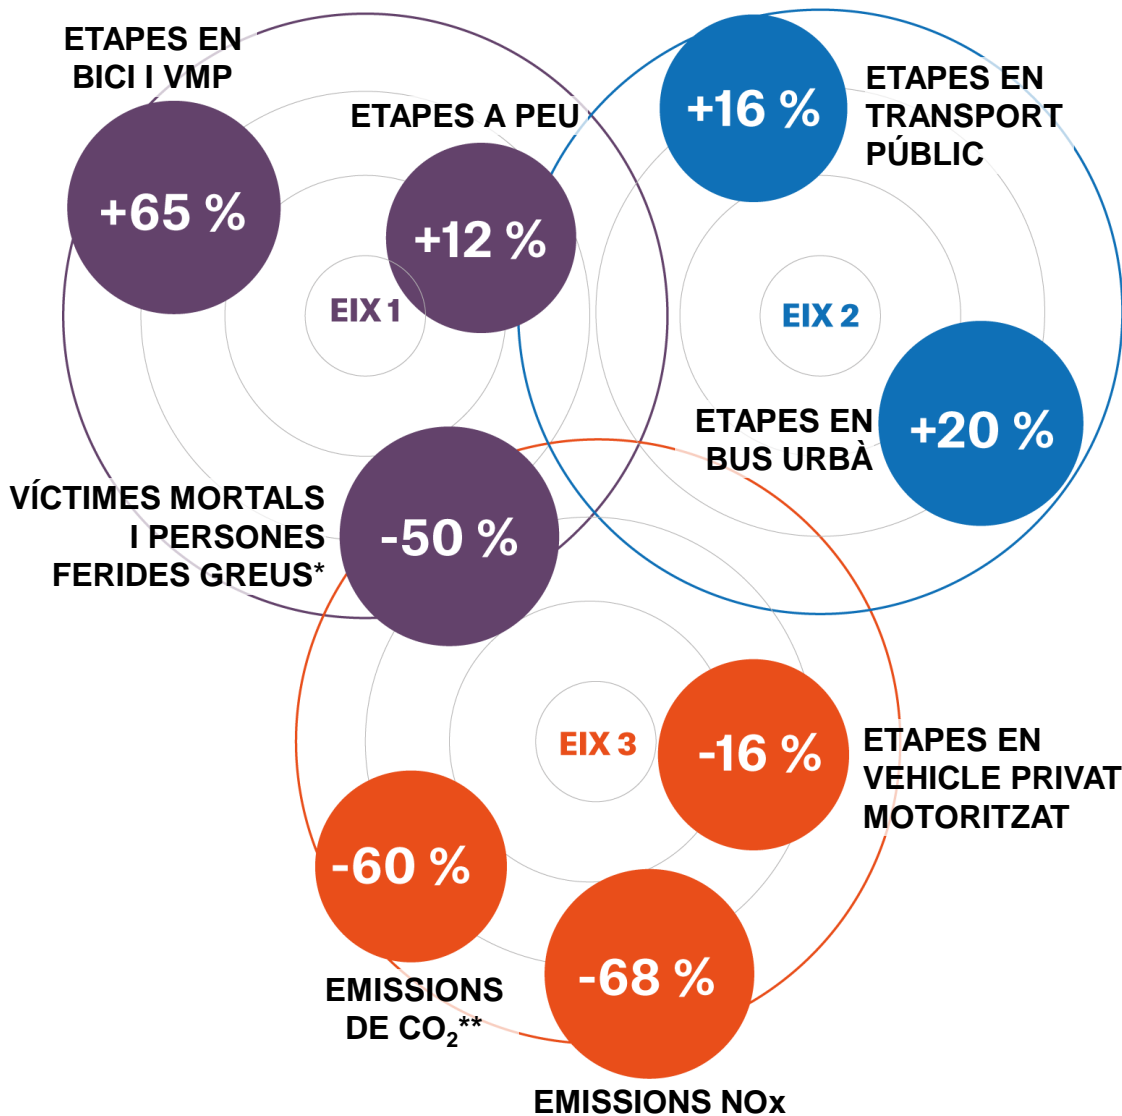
ETAPES EN BICI I VMP

+65 %

ETAPES A PEU

+12 %

EIX 1

+16 %

ETAPES EN TRANSPORT PÚBLIC

EIX 2

ETAPES EN BUS URBÀ

+20 %

VÍCTIMES MORTALS I PERSONES FERIDES GREUS*

-50 %

EIX 3

-16 %

ETAPES EN VEHICLE PRIVAT MOTORITZAT

-60 %

EMISSIONS DE $CO_2$**

-68 %

EMISSIONS NOx